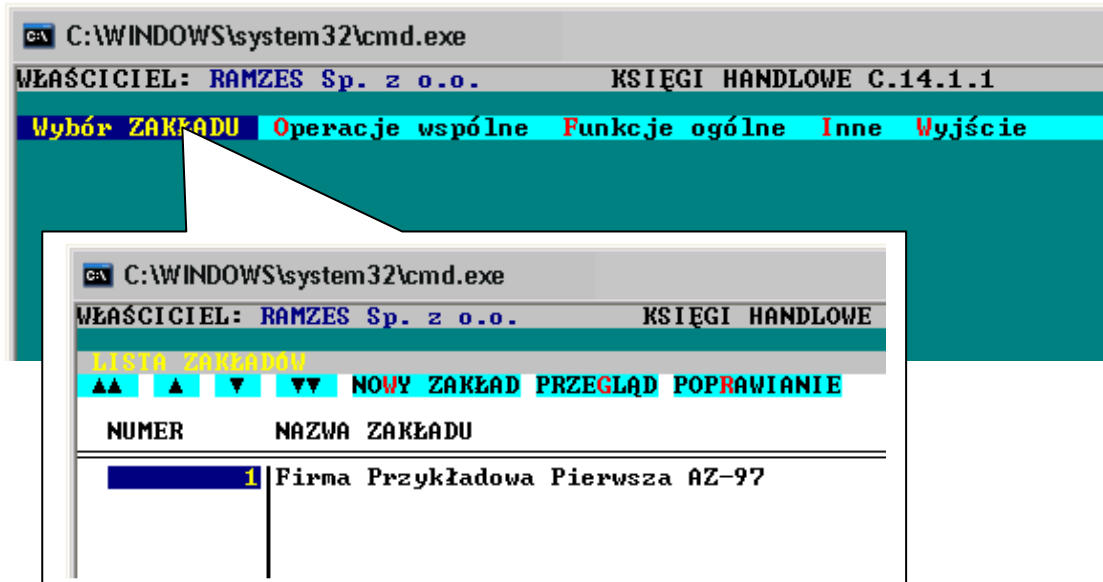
C:\WINDOWS\system32\cmd.exe
WŁAŚCICIEL: RAMZES Sp. z o.o. KSIĘGI HANDLOWE C.14.1.1
Wybór ZAKŁADU Operacje wspólne Funkcje ogólne Inne Wyjście

C:\WINDOWS\system32\cmd.exe
WŁAŚCICIEL: RAMZES Sp. z o.o. KSIĘGI HANDLOWE
LISTA ZAKŁADÓW
▲▲ ▲ ▼ ▼▼ NOWY ZAKŁAD PRZEGLĄD POPRAWIANIE
NUMER NAZWA ZAKŁADU
1 Firma Przykładowa Pierwsza AZ-97